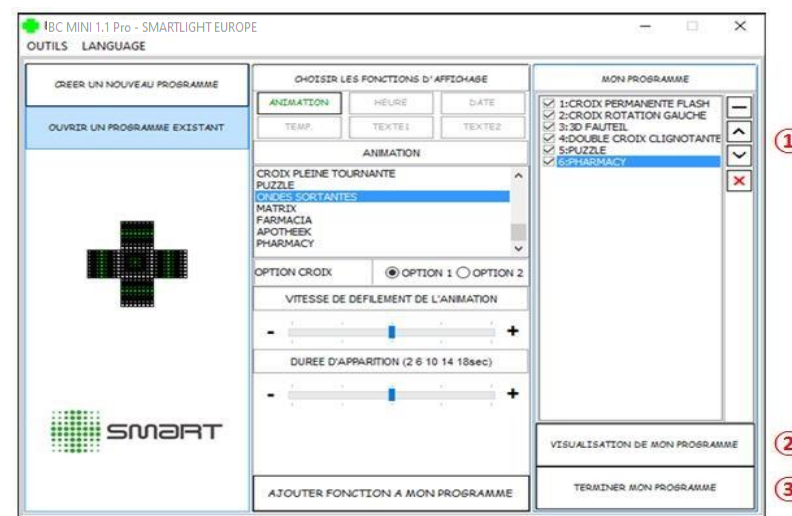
IBC MINI 1.1 Pro - SMARTLIGHT EUROPE

OUTILS LANGUAGE

CREER UN NOUVEAU PROGRAMME

OUVRIR UN PROGRAMME EXISTANT

SMART

CHOISIR LES FONCTIONS D' AFFICHAGE

ANIMATION HEURE DATE

TEMP. TEXTE1 TEXTE2

ANIMATION

CROIX PLEINE TOURNANTE
PUZZLE
ONDES SORTANTES
MATRIX
FARMACIA
APOTHEEK
PHARMACY

OPTION CROIX OPTION 1 OPTION 2

VITESSE DE DEFILEMENT DE L'ANIMATION

- +

DUREE D'APPARITION (2 6 10 14 18sec)

- +

AJOUTER FONCTION A MON PROGRAMME

MON PROGRAMME

1:CROIX PERMANENTE FLASH
2:CROIX ROTATION GAUCHE
3:3D FAUTEIL
4:DOUBLE CROIX CLIGNOTANTE
5:PUZZLE
6:PHARMACY

VISUALISATION DE MON PROGRAMME

TERMINER MON PROGRAMME

1

2

3